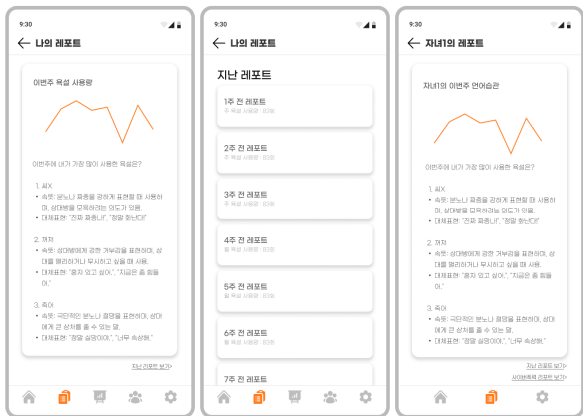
9:30

나의 레포트

이번주 욕설 사용량

이번주에 내가 가장 많이 사용한 욕설은?

1. 씨X
• 속뜻: 분노나 짜증을 강하게 표현하며 사용하며, 상대방을 모욕하려는 의도가 있음.
• 대체표현: "진짜 짜증나", "정말 화난다!"

2. 꺼져
• 속뜻: 상대방에게 강한 거부감을 표현하며, 상대를 멀리하거나 무시하고 싶을 때 사용.
• 대체표현: "혼자 있고 싶어", "지금은 좀 힘들어."

3. 죽어
• 속뜻: 극단적인 분노나 절망을 표현하며, 상대에게 큰 상처를 줄 수 있는 말.
• 대체표현: "정말 실망이야", "너무 속상해."

지난 리포트 보기>

9:30

나의 레포트

지난 레포트

1주 전 레포트
주 욕설 사용량 : 이회

2주 전 레포트
주 욕설 사용량 : 이회

3주 전 레포트
주 욕설 사용량 : 이회

4주 전 레포트
주 욕설 사용량 : 이회

5주 전 레포트
주 욕설 사용량 : 이회

6주 전 레포트
주 욕설 사용량 : 이회

7주 전 레포트

9:30

자녀1의 레포트

자녀1의 이번주 언어습관

이번주에 내가 가장 많이 사용한 욕설은?

1. 씨X
• 속뜻: 분노나 짜증을 강하게 표현하며 사용하며, 상대방을 모욕하려는 의도가 있음.
• 대체표현: "진짜 짜증나", "정말 화난다!"

2. 꺼져
• 속뜻: 상대방에게 강한 거부감을 표현하며, 상대를 멀리하거나 무시하고 싶을 때 사용.
• 대체표현: "혼자 있고 싶어", "지금은 좀 힘들어."

3. 죽어
• 속뜻: 극단적인 분노나 절망을 표현하며, 상대에게 큰 상처를 줄 수 있는 말.
• 대체표현: "정말 실망이야", "너무 속상해."

지난 리포트 보기>
상대방과의 리포트 보기>